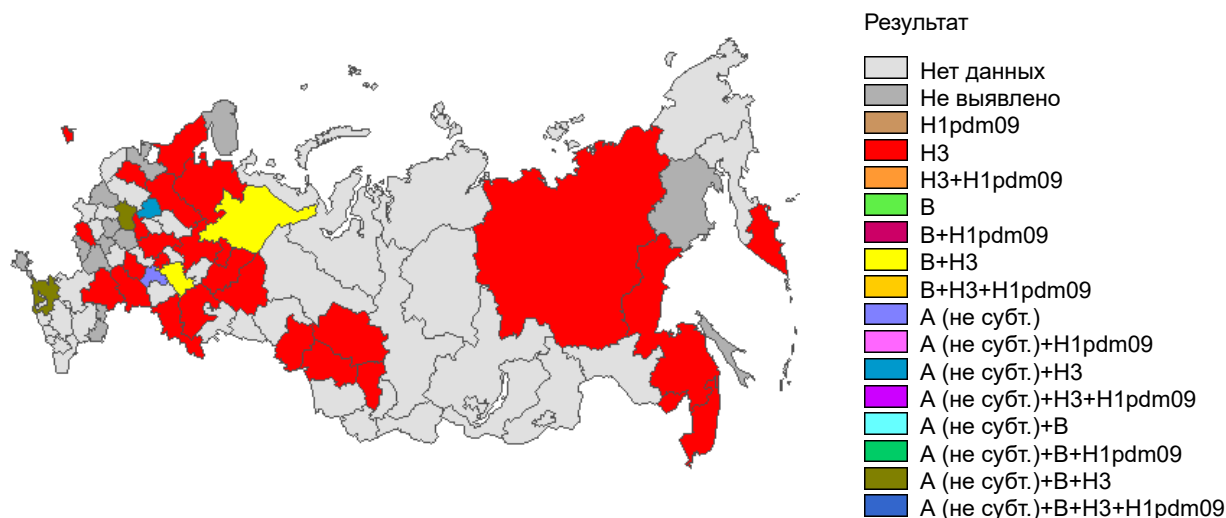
Результат

Нет данных
Не выявлено
H1pdm09
H3
H3+H1pdm09
B
B+H1pdm09
B+H3
B+H3+H1pdm09
A (не субт.)
A (не субт.)+H1pdm09
A (не субт.)+H3
A (не субт.)+H3+H1pdm09
A (не субт.)+B
A (не субт.)+B+H1pdm09
A (не субт.)+B+H3
A (не субт.)+B+H3+H1pdm09